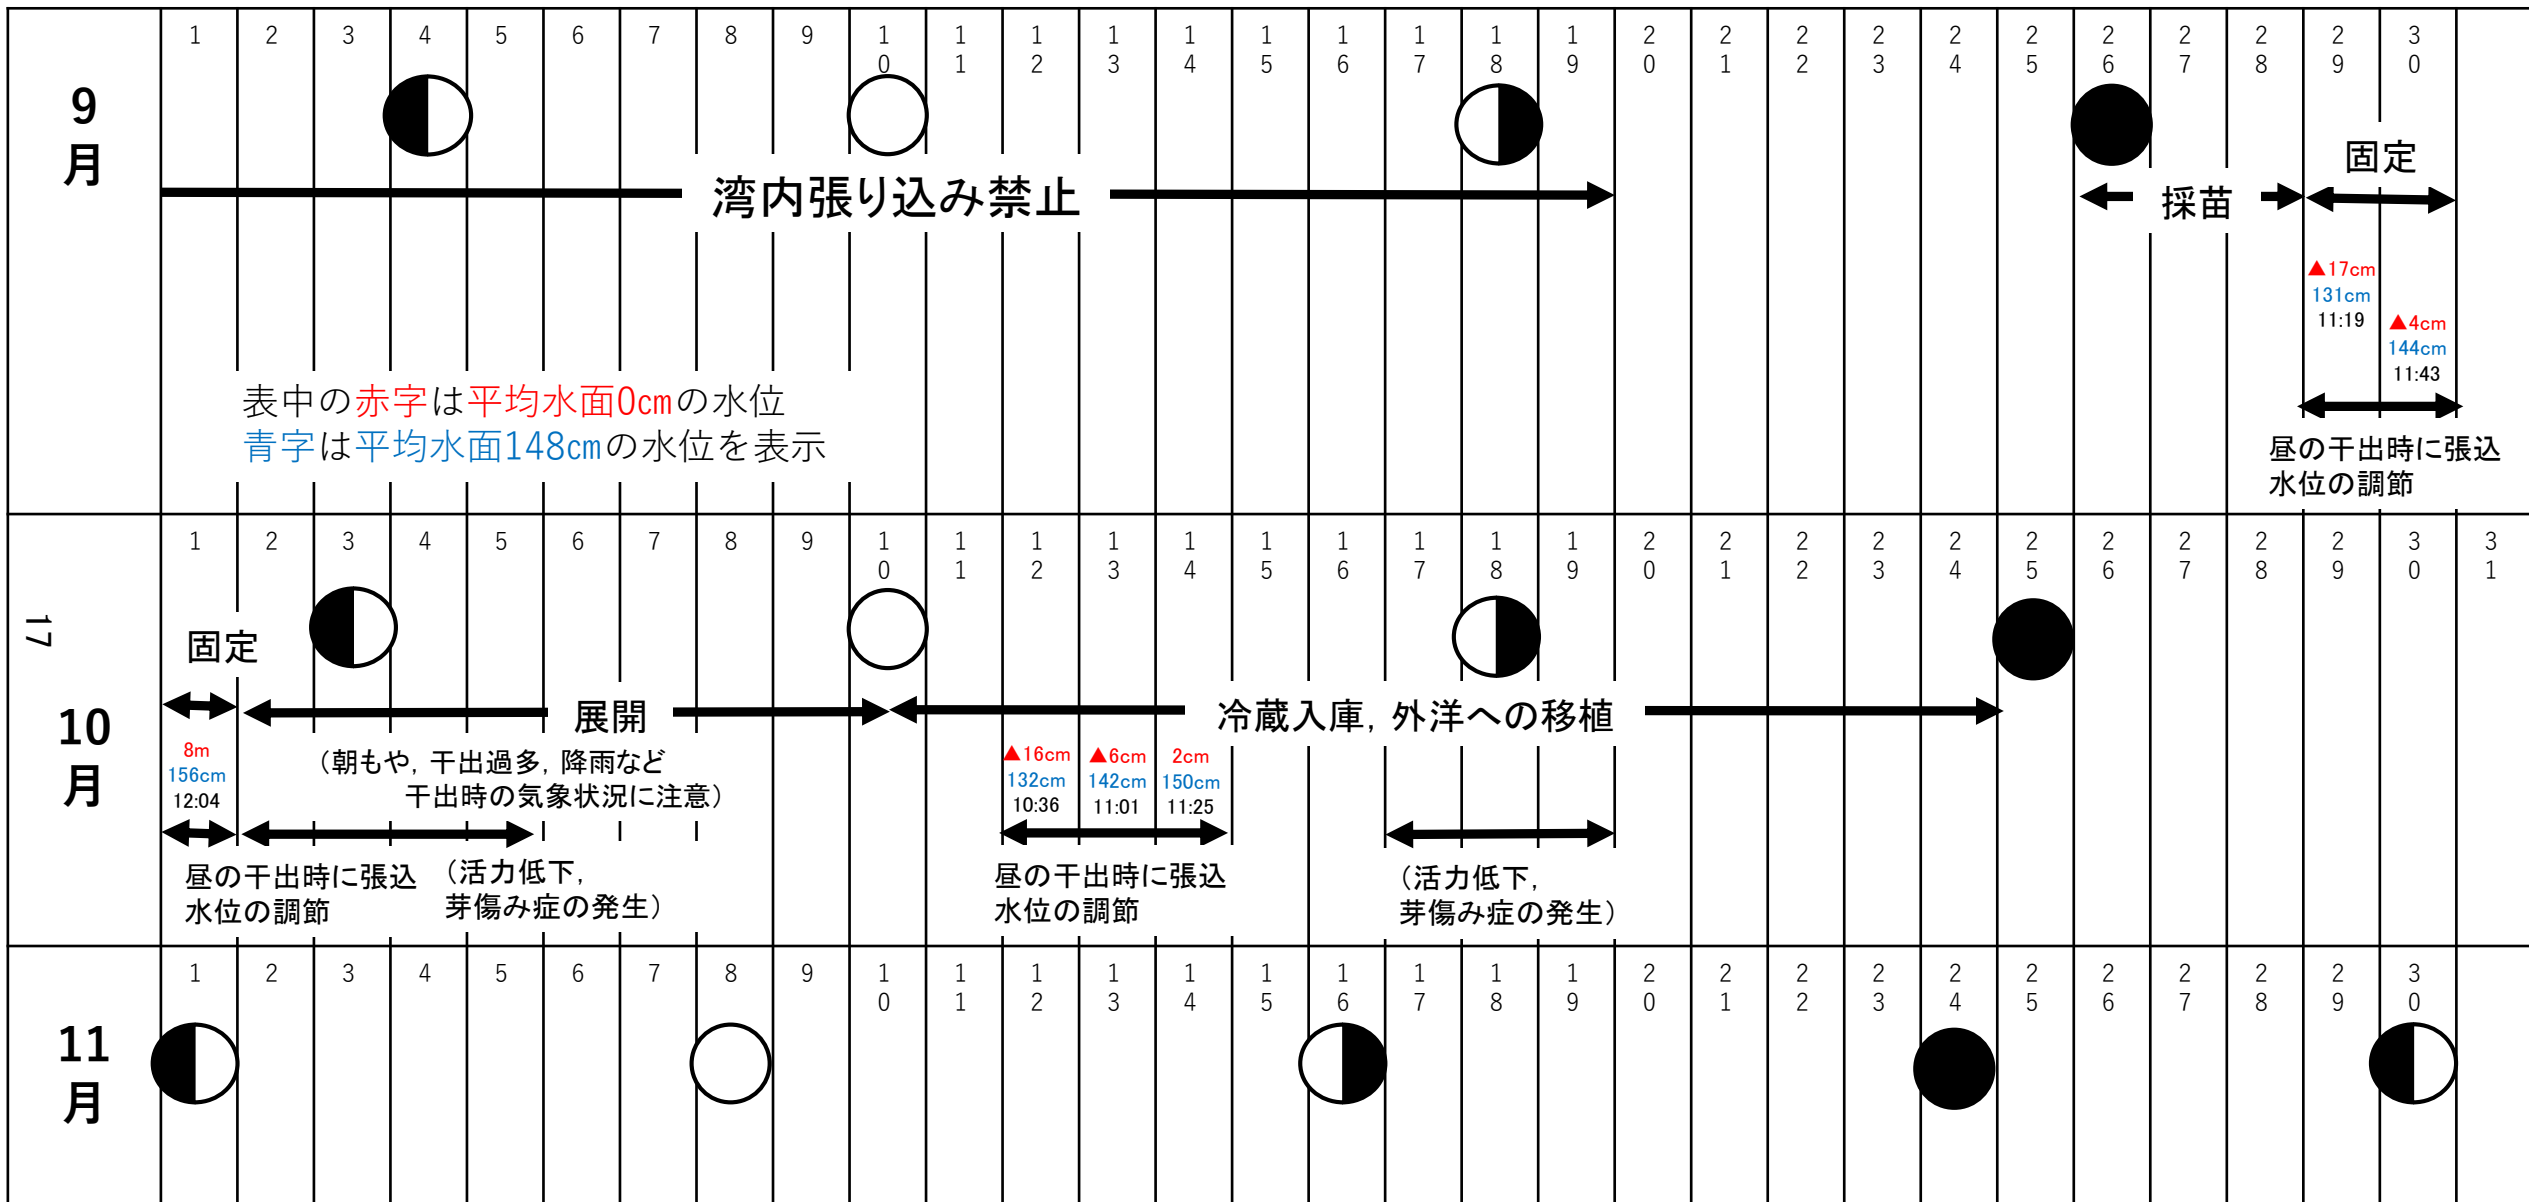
9月

1 2 3 4 5 6 7 8 9 10 11 12 13 14 15 16 17 18 19 20 21 22 23 24 25 26 27 28 29 30

湾内張り込み禁止

採苗

固定

▲17cm
131cm
11:19

▲4cm
144cm
11:43

表中の赤字は平均水面0cmの水位
青字は平均水面148cmの水位を表示

昼の干出時に張込
水位の調節

10月

17

1 2 3 4 5 6 7 8 9 10 11 12 13 14 15 16 17 18 19 20 21 22 23 24 25 26 27 28 29 30 31

固定

展開

冷蔵入庫，外洋への移植

8m
156cm
12:04

（朝もや，干出過多，降雨など
干出時の気象状況に注意）

▲16cm
132cm
10:36

▲6cm
142cm
11:01

2cm
150cm
11:25

昼の干出時に張込
水位の調節

（活力低下，
芽傷み症の発生）

昼の干出時に張込
水位の調節

（活力低下，
芽傷み症の発生）

11月

1 2 3 4 5 6 7 8 9 10 11 12 13 14 15 16 17 18 19 20 21 22 23 24 25 26 27 28 29 30